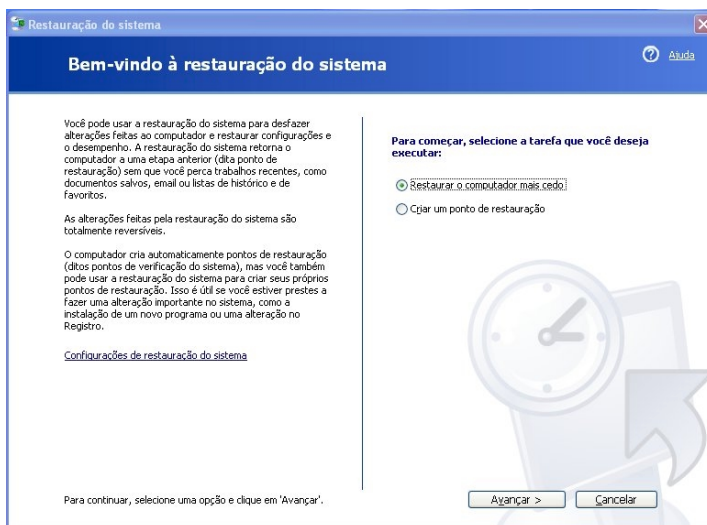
Restauração do sistema

Bem-vindo à restauração do sistema

Ajuda

Você pode usar a restauração do sistema para desfazer alterações feitas ao computador e restaurar configurações e o desempenho. A restauração do sistema retorna o computador a uma etapa anterior (dita ponto de restauração) sem que você perca trabalhos recentes, como documentos salvos, email ou listas de histórico e de favoritos.

As alterações feitas pela restauração do sistema são totalmente reversíveis.

O computador cria automaticamente pontos de restauração (ditos pontos de verificação do sistema), mas você também pode usar a restauração do sistema para criar seus próprios pontos de restauração. Isso é útil se você estiver prestes a fazer uma alteração importante no sistema, como a instalação de um novo programa ou uma alteração no Registro.

Configurações de restauração do sistema

Para começar, selecione a tarefa que você deseja executar:

Restaurar o computador mais cedo

Criar um ponto de restauração

Para continuar, selecione uma opção e clique em 'Avançar'.

Avançar >

Cancelar